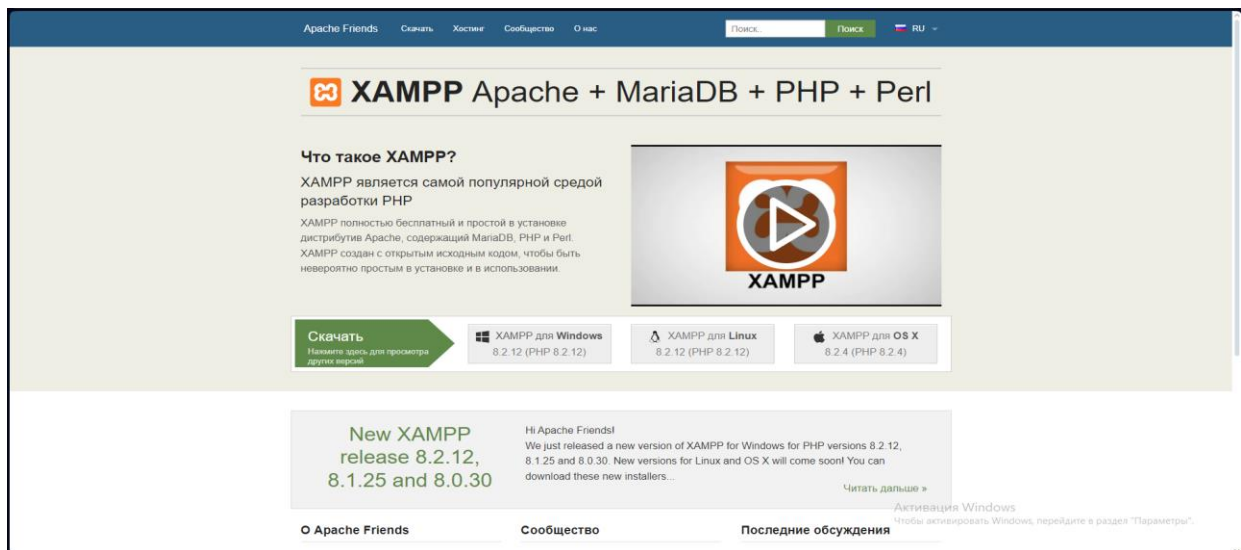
Apache Friends Скачать Хостинг Сообщество О нас

Поиск.. Поиск RU

XAMPP Apache + MariaDB + PHP + Perl

Что такое XAMPP?

XAMPP является самой популярной средой разработки PHP

XAMPP полностью бесплатный и простой в установке дистрибутив Apache, содержащий MariaDB, PHP и Perl. XAMPP создан с открытым исходным кодом, чтобы быть невероятно простым в установке и в использовании.

XAMPP

Скачать
Нажмите здесь для просмотра других версий

XAMPP для Windows
8.2.12 (PHP 8.2.12)

XAMPP для Linux
8.2.12 (PHP 8.2.12)

XAMPP для OS X
8.2.4 (PHP 8.2.4)

New XAMPP release 8.2.12, 8.1.25 and 8.0.30

Hi Apache Friends!
We just released a new version of XAMPP for Windows for PHP versions 8.2.12, 8.1.25 and 8.0.30. New versions for Linux and OS X will come soon! You can download these new installers...

Читать дальше »

Активация Windows
Чтобы активировать Windows, перейдите в раздел "Параметры".

О Apache Friends

Сообщество

Последние обсуждения